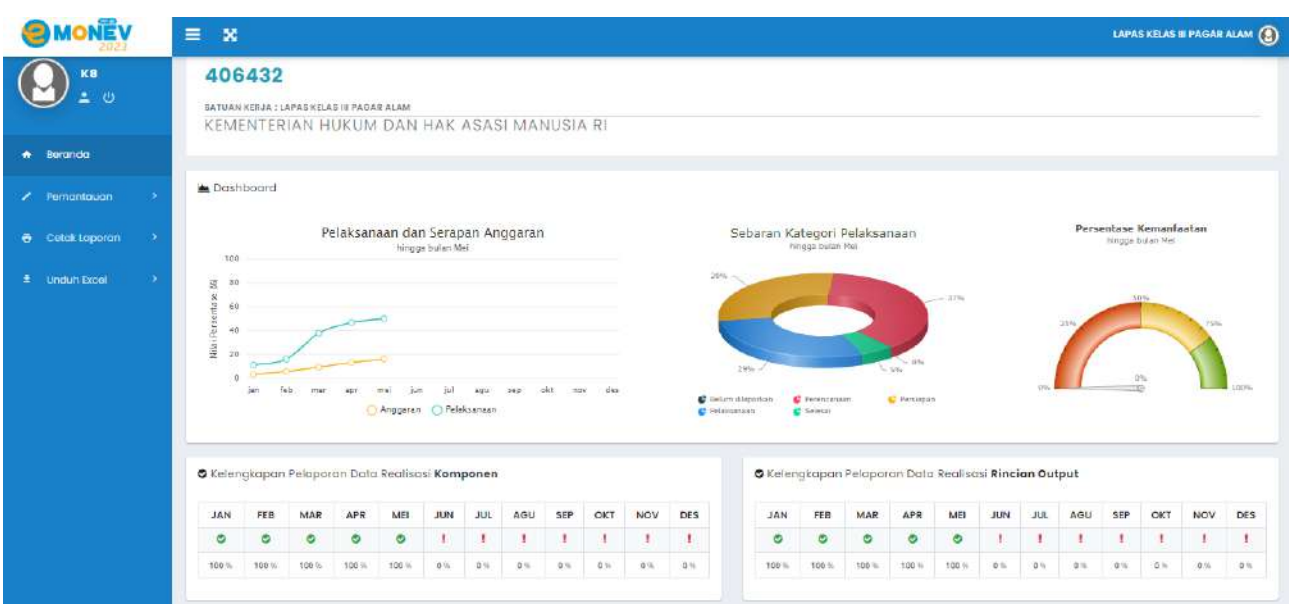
eMONEV 2023

LAPAS KELAS III PAGAR ALAM

KB

Beranda
Pemantauan
Cetak Laporan
Unduh Excel

406432

SATUAN KERJA : LAPAS KELAS III PAGAR ALAM
KEMENTERIAN HUKUM DAN HAK ASASI MANUSIA RI

Dashboard

Pelaksanaan dan Serapan Anggaran
hingga bulan Mei

Nilai Persentase (%)
100
80
60
40
20
0
jan feb mar apr mei jun jul agu sep okt nov des
Anggaran Pelaksanaan

Sebaran Kategori Pelaksanaan
hingga bulan Mei

26%
37%
0%
9%
29%
Belum dilaporkan
Perencanaan
Persiapan
Pelaksanaan
Selesai

Persentase Kemanfaatan
hingga bulan Mei

0%
25%
50%
75%
100%
0%

Kelengkapan Pelaporan Data Realisasi Komponen

| JAN | FEB | MAR | APR | MEI | JUN | JUL | AGU | SEP | OKT | NOV | DES |
|---|---|---|---|---|---|---|---|---|---|---|---|
| ✔ | ✔ | ✔ | ✔ | ✔ | ! | ! | ! | ! | ! | ! | ! |
| 100 % | 100 % | 100 % | 100 % | 100 % | 0 % | 0 % | 0 % | 0 % | 0 % | 0 % | 0 % |

Kelengkapan Pelaporan Data Realisasi Rincian Output

| JAN | FEB | MAR | APR | MEI | JUN | JUL | AGU | SEP | OKT | NOV | DES |
|---|---|---|---|---|---|---|---|---|---|---|---|
| ✔ | ✔ | ✔ | ✔ | ✔ | ! | ! | ! | ! | ! | ! | ! |
| 100 % | 100 % | 100 % | 100 % | 100 % | 0 % | 0 % | 0 % | 0 % | 0 % | 0 % | 0 % |